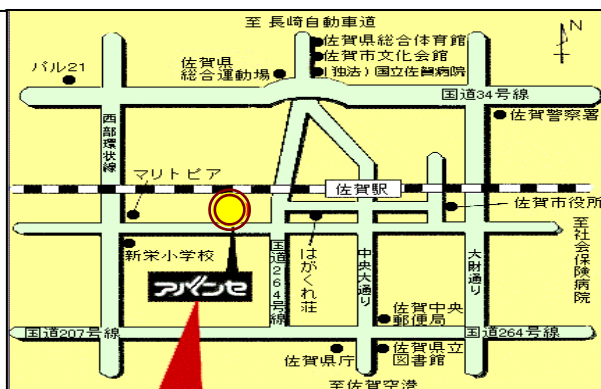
至 長崎自動車道

N

佐賀県総合体育館

佐賀市文化会館

(独法)国立佐賀病院

パル21

佐賀県総合運動場

国道34号線

佐賀警察署

西部環状線

マリトピア

佐賀駅

佐賀市役所

至社会保険病院

新栄小学校

国道264号線

はがくれ荘

中央大通り

大財通り

アバンセ

佐賀中央郵便局

国道207号線

国道264号線

佐賀県庁

佐賀県立図書館

至 佐賀空港